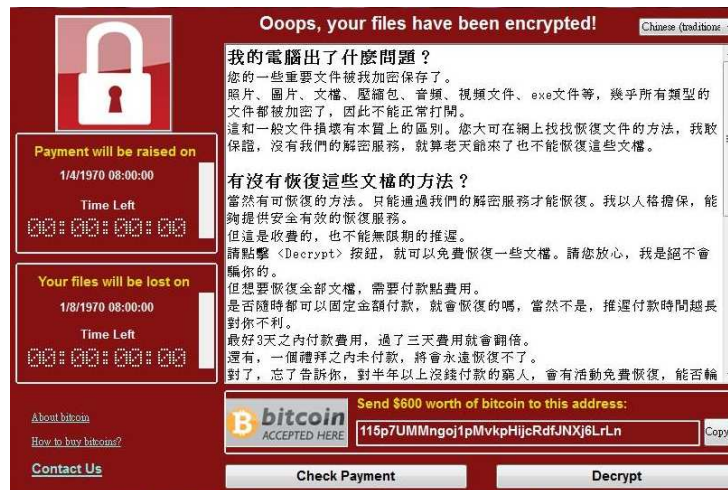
Ooops, your files have been encrypted!

Chinese (traditiona

Payment will be raised on
1/4/1970 08:00:00
Time Left
00:00:00:00

Your files will be lost on
1/8/1970 08:00:00
Time Left
00:00:00:00

About bitcoin
How to buy bitcoins?
Contact Us

我的電腦出了什麼問題？
您的一些重要文件被我加密保存了。
照片、圖片、文檔、壓縮包、音頻、視頻文件、exe文件等，幾乎所有類型的文件都被加密了，因此不能正常打開。
這和一般文件損壞有本質上的區別。您大可在網上找找恢復文件的方法，我敢保証，沒有我們的解密服務，就算老天爺來了也不能恢復這些文檔。

有沒有恢復這些文檔的方法？
當然有可恢復的方法。只能通過我們的解密服務才能恢復。我以人格擔保，能夠提供安全有效的恢復服務。
但這是收費的，也不能無限期的推遲。
請點擊 <Decrypt> 按鈕，就可以免費恢復一些文檔。請您放心，我是絕不會騙你的。
但想要恢復全部文檔，需要付款點費用。
是否隨時都可以固定金額付款，就會恢復的嗎，當然不是，推遲付款時間越長對你不利。
最好3天之內付款費用，過了三天費用就會翻倍。
還有，一個禮拜之內未付款，將會永遠恢復不了。
對了，忘了告訴你，對半年以上沒錢付款的窮人，會有活動免費恢復，能否輪

bitcoin
ACCEPTED HERE

Send $600 worth of bitcoin to this address:
115p7UMMngoj1pMvkpHijcRdfJNXj6LrLn
Copy

Check Payment
Decrypt